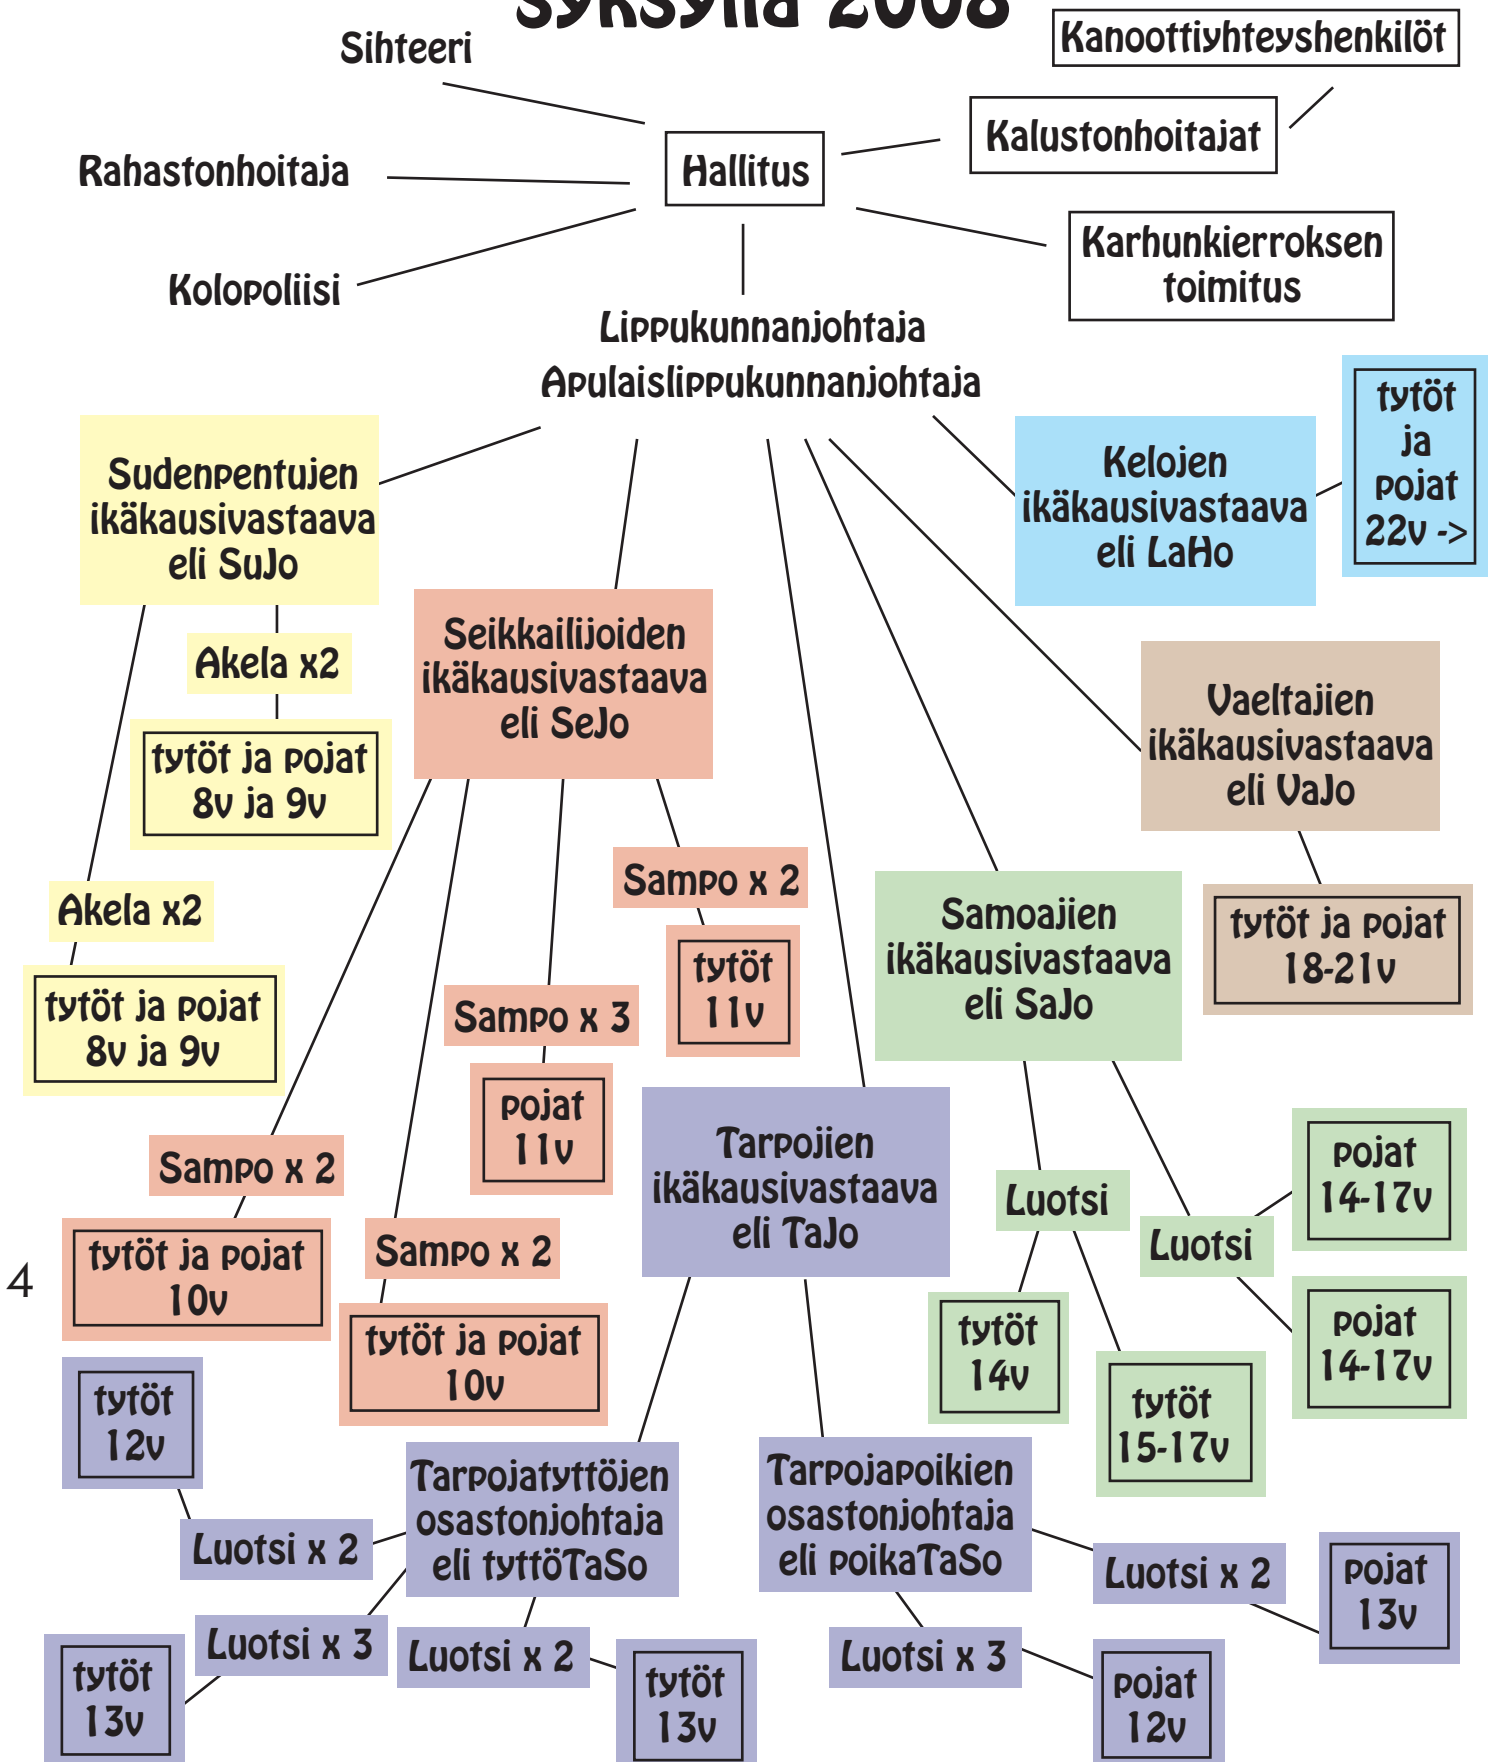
Syksyllä 2008

Sihteeri

Kanoottiyhteyshenkilöt

Kalustonhoitajat

Rahastonhoitaja

Hallitus

Karhunkierroksen toimitus

Kolopoliisi

Lippukunnanjohtaja
Apulaislippukunnanjohtaja

Sudenpentujen ikäkausivastaava eli SuJo

Kelojen ikäkausivastaava eli LaHo

tytöt ja pojat 22v ->

Akela x2

tytöt ja pojat 8v ja 9v

Seikkailijoiden ikäkausivastaava eli SeJo

Vaeltajien ikäkausivastaava eli VaJo

Sampo x 2

tytöt 11v

Akela x2

tytöt ja pojat 8v ja 9v

Samoajien ikäkausivastaava eli SaJo

tytöt ja pojat 18-21v

Sampo x 3

pojat 11v

Tarpojien ikäkausivastaava eli TaJo

Sampo x 2

tytöt ja pojat 10v

Luotsi

pojat 14-17v

Luotsi

Sampo x 2

4

tytöt ja pojat 10v

tytöt 14v

pojat 14-17v

tytöt 15-17v

tytöt 12v

Luotsi x 2

Tarpojatyttöjen osastonjohtaja eli tyttöTaSo

Tarpojapoikien osastonjohtaja eli poikaTaSo

Luotsi x 2

pojat 13v

Luotsi x 3

tytöt 13v

Luotsi x 2

tytöt 13v

Luotsi x 3

pojat 12v